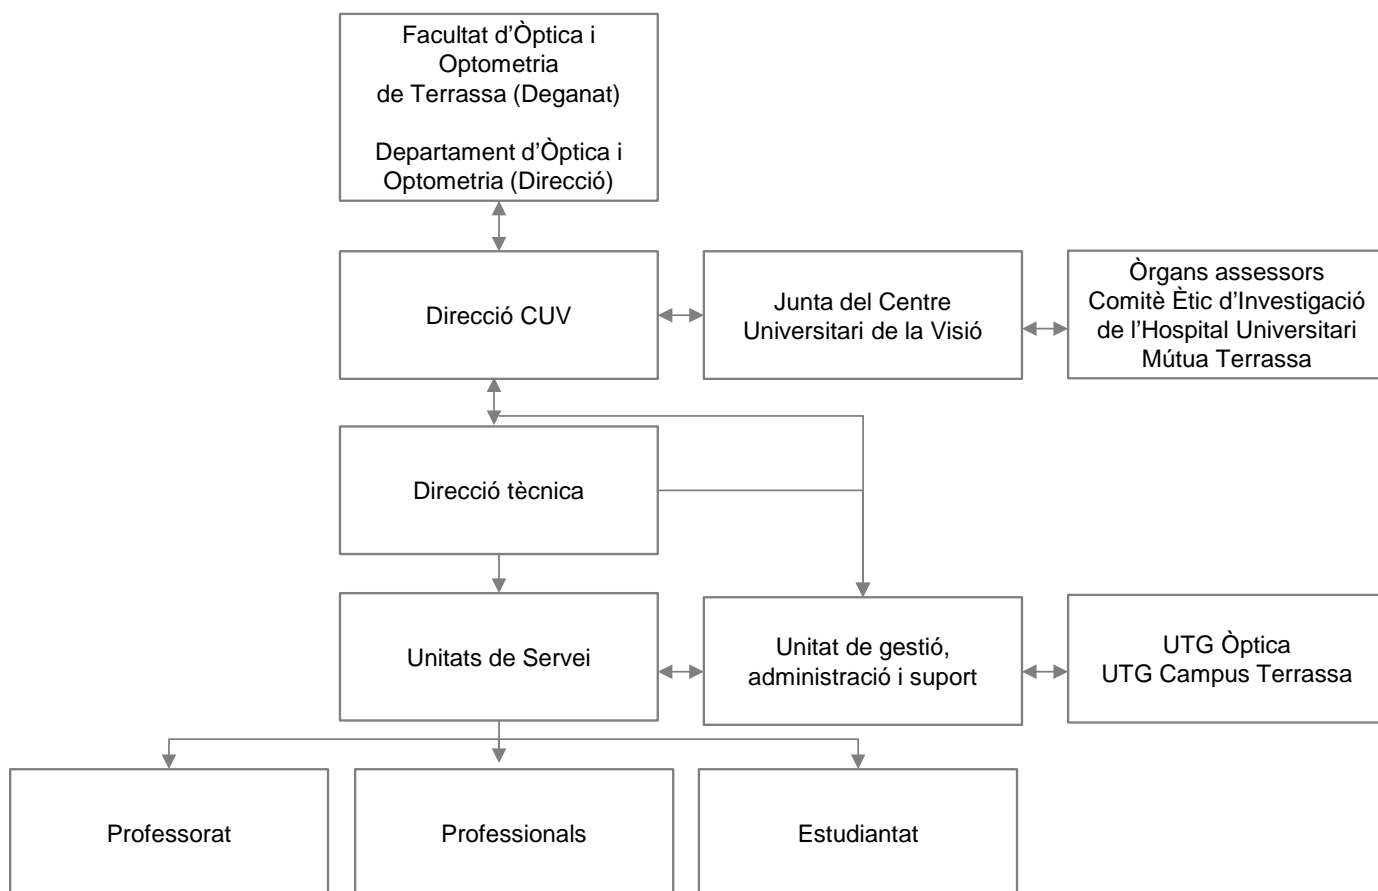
Facultat d'Òptica i Optometria de Terrassa (Deganat)

Departament d'Òptica i Optometria (Direcció)

Direcció CUV

Junta del Centre Universitari de la Visió

Òrgans assessors
Comitè Ètic d'Investigació de l'Hospital Universitari Mútua Terrassa

Direcció tècnica

Unitats de Servei

Unitat de gestió, administració i suport

UTG Òptica
UTG Campus Terrassa

Professorat

Professionals

Estudiantat